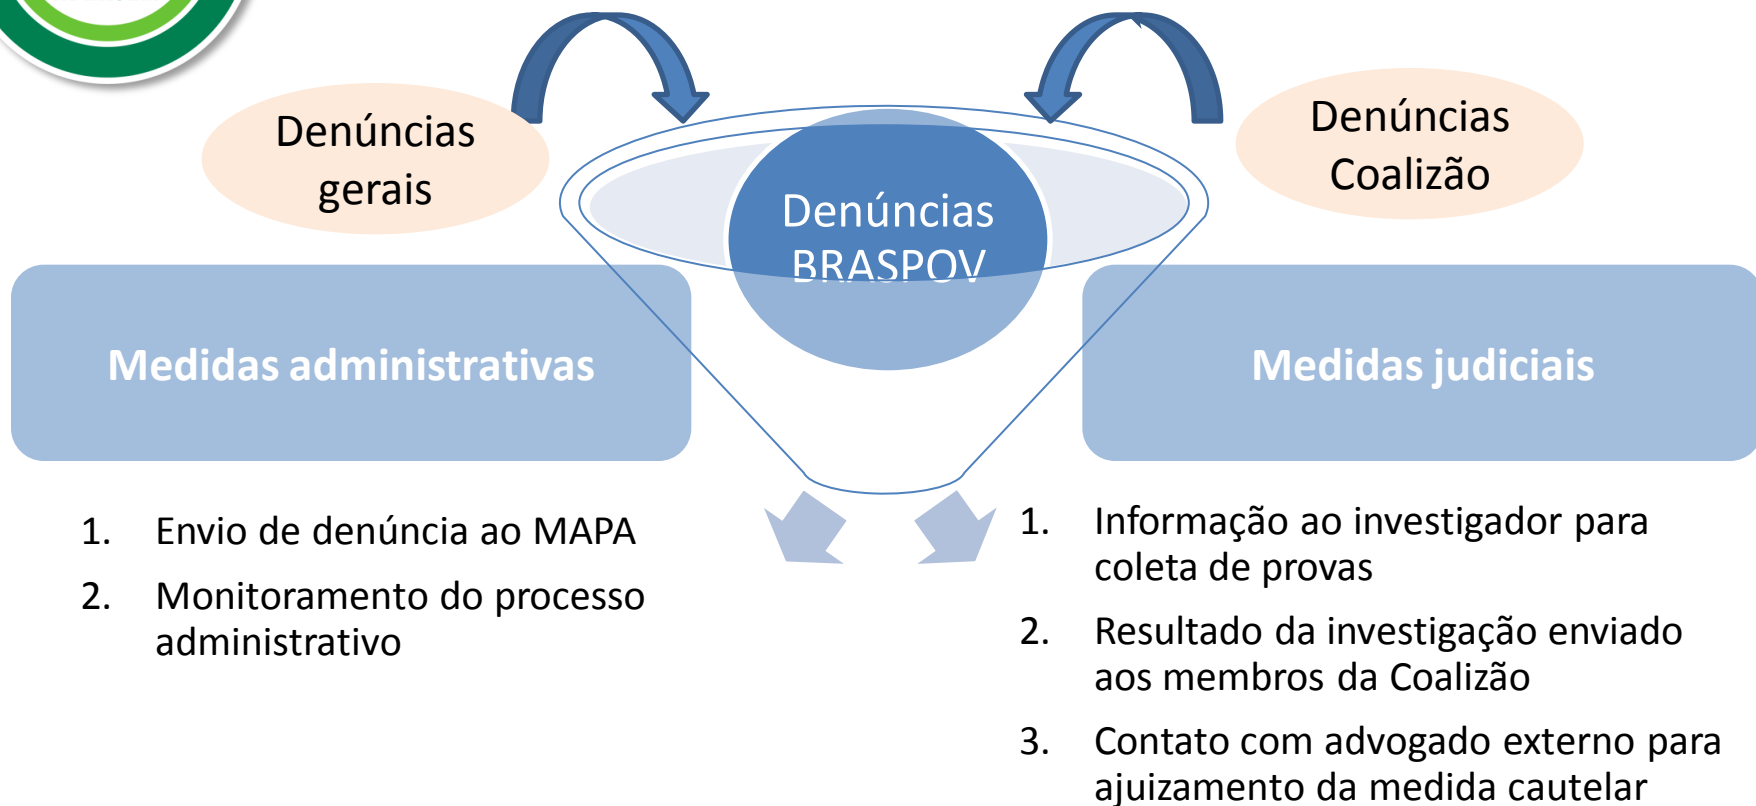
Denúncias gerais

Denúncias Coalizão

Denúncias BRASPOV

Medidas administrativas

Medidas judiciais

1. Envio de denúncia ao MAPA
2. Monitoramento do processo administrativo

1. Informação ao investigador para coleta de provas
2. Resultado da investigação enviado aos membros da Coalizão
3. Contato com advogado externo para ajuizamento da medida cautelar